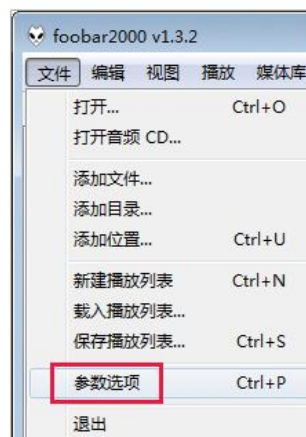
foobar2000 v1.3.2

文件 编辑 视图 播放 媒体库

打开... Ctrl+O
打开音频 CD...

添加文件...
添加目录...
添加位置... Ctrl+U

新建播放列表 Ctrl+N
载入播放列表...
保存播放列表... Ctrl+S

参数选项 Ctrl+P

退出